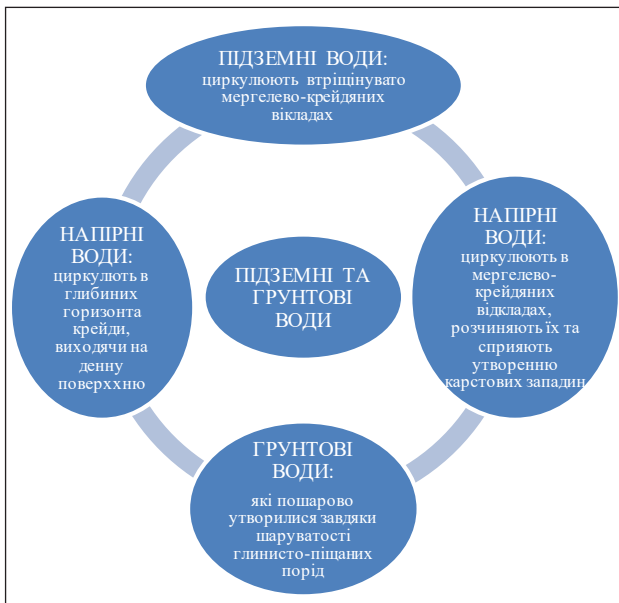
ПІДЗЕМНІ ВОДИ:
циркулюють втріщінувато мергелево-крейдяних вікладах

НАПІРНІ ВОДИ:
циркулюють в мергелево-крейдяних відкладах, розчиняють їх та сприяють утворенню карстових западин

ГРУНТОВІ ВОДИ:
які пошарово утворилися завдяки шаруватості глинисто-піщаних порід

НАПІРНІ ВОДИ:
циркулють в глибиних горизонта крейди, виходячи на денну поверххню

ПІДЗЕМНІ ТА ГРУНТОВІ ВОДИ